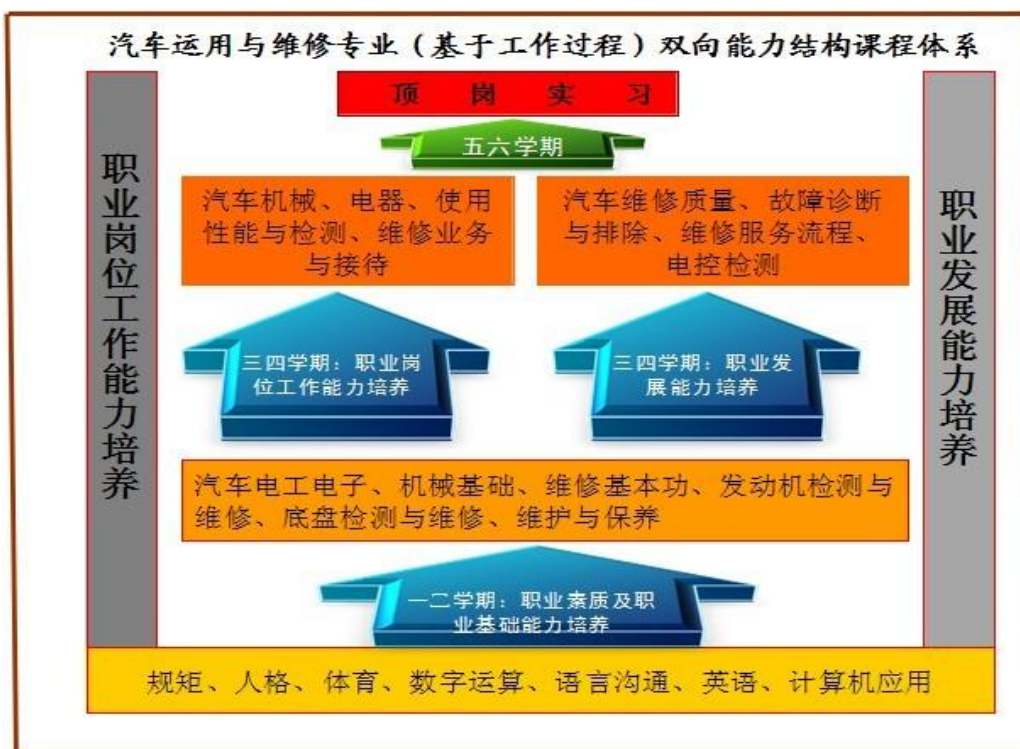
汽车运用与维修专业（基于工作过程）双向能力结构课程体系

顶 岗 实 习

五六学期

职业岗位工作能力培养

汽车机械、电器、使用性能与检测、维修业务与接待

汽车维修质量、故障诊断与排除、维修服务流程、电控检测

职业发展能力培养

三四学期：职业岗位工作能力培养

三四学期：职业发展能力培养

汽车电工电子、机械基础、维修基本功、发动机检测与维修、底盘检测与维修、维护与保养

一二学期：职业素质及职业基础能力培养

规矩、人格、体育、数字运算、语言沟通、英语、计算机应用